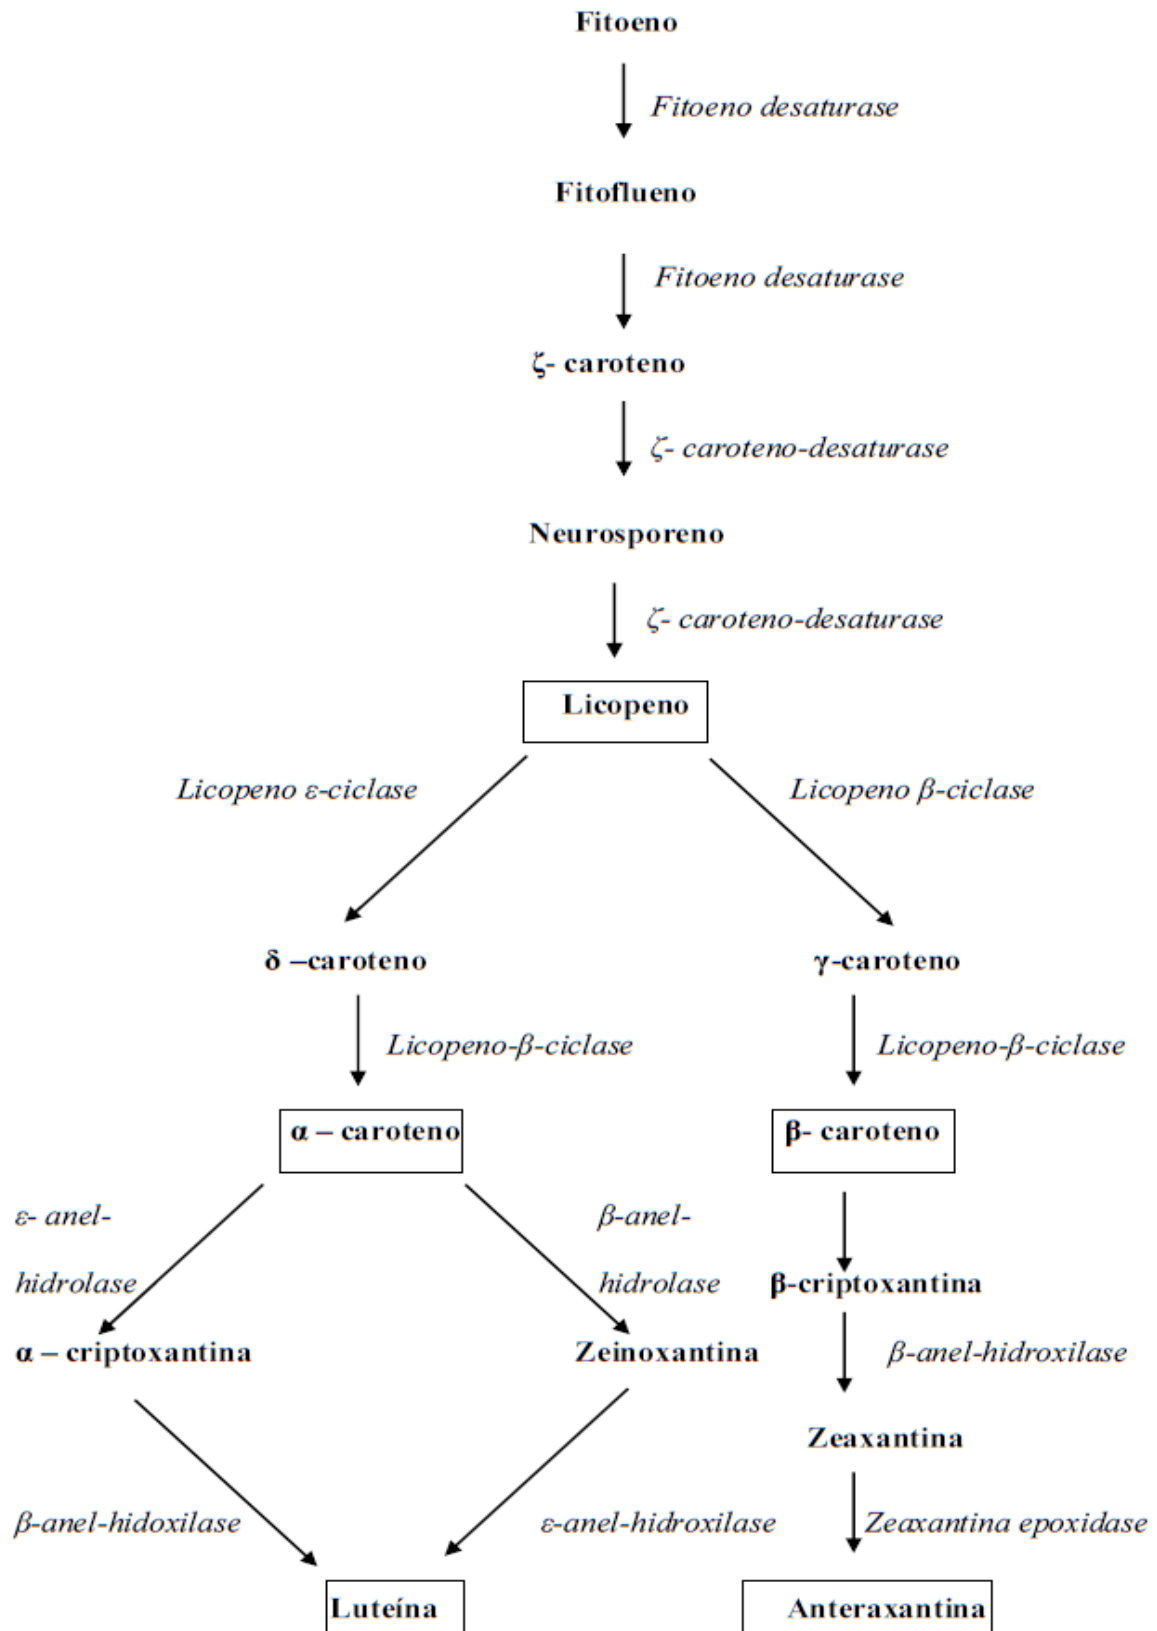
Fitoeno

Fitoeno desaturase

Fitoflueno

Fitoeno desaturase

ζ- caroteno

ζ- caroteno-desaturase

Neurosporeno

ζ- caroteno-desaturase

Licopeno

Licopeno ε-ciclase

Licopeno β-ciclase

δ –caroteno

γ-caroteno

Licopeno-β-ciclase

Licopeno-β-ciclase

α – caroteno

β- caroteno

ε- anel-hidrolase

β-anel-hidrolase

β-criptoxantina

α – criptoxantina

Zeinoxantina

β-anel-hidroxilase

Zeaxantina

β-anel-hidoxilase

ε-anel-hidroxilase

Zeaxantina epoxidase

Luteína

Anteraxantina